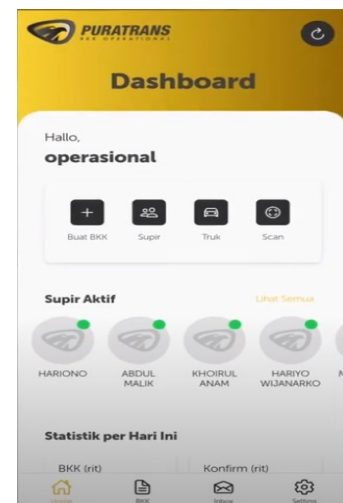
PURATRANS
PAB OPERATIONAL

Dashboard

Hallo,
operasional

Buat BKK
Supir
Truk
Scan

Supir Aktif
Lihat Semua

HARIONO
ABDUL MALIK
KHOIRUL ANAM
HARIYO WIJANARKO
M

Statistik per Hari Ini

BKK (rit)
Konfirm (rit)

Home
BKK
Inbox
Settings